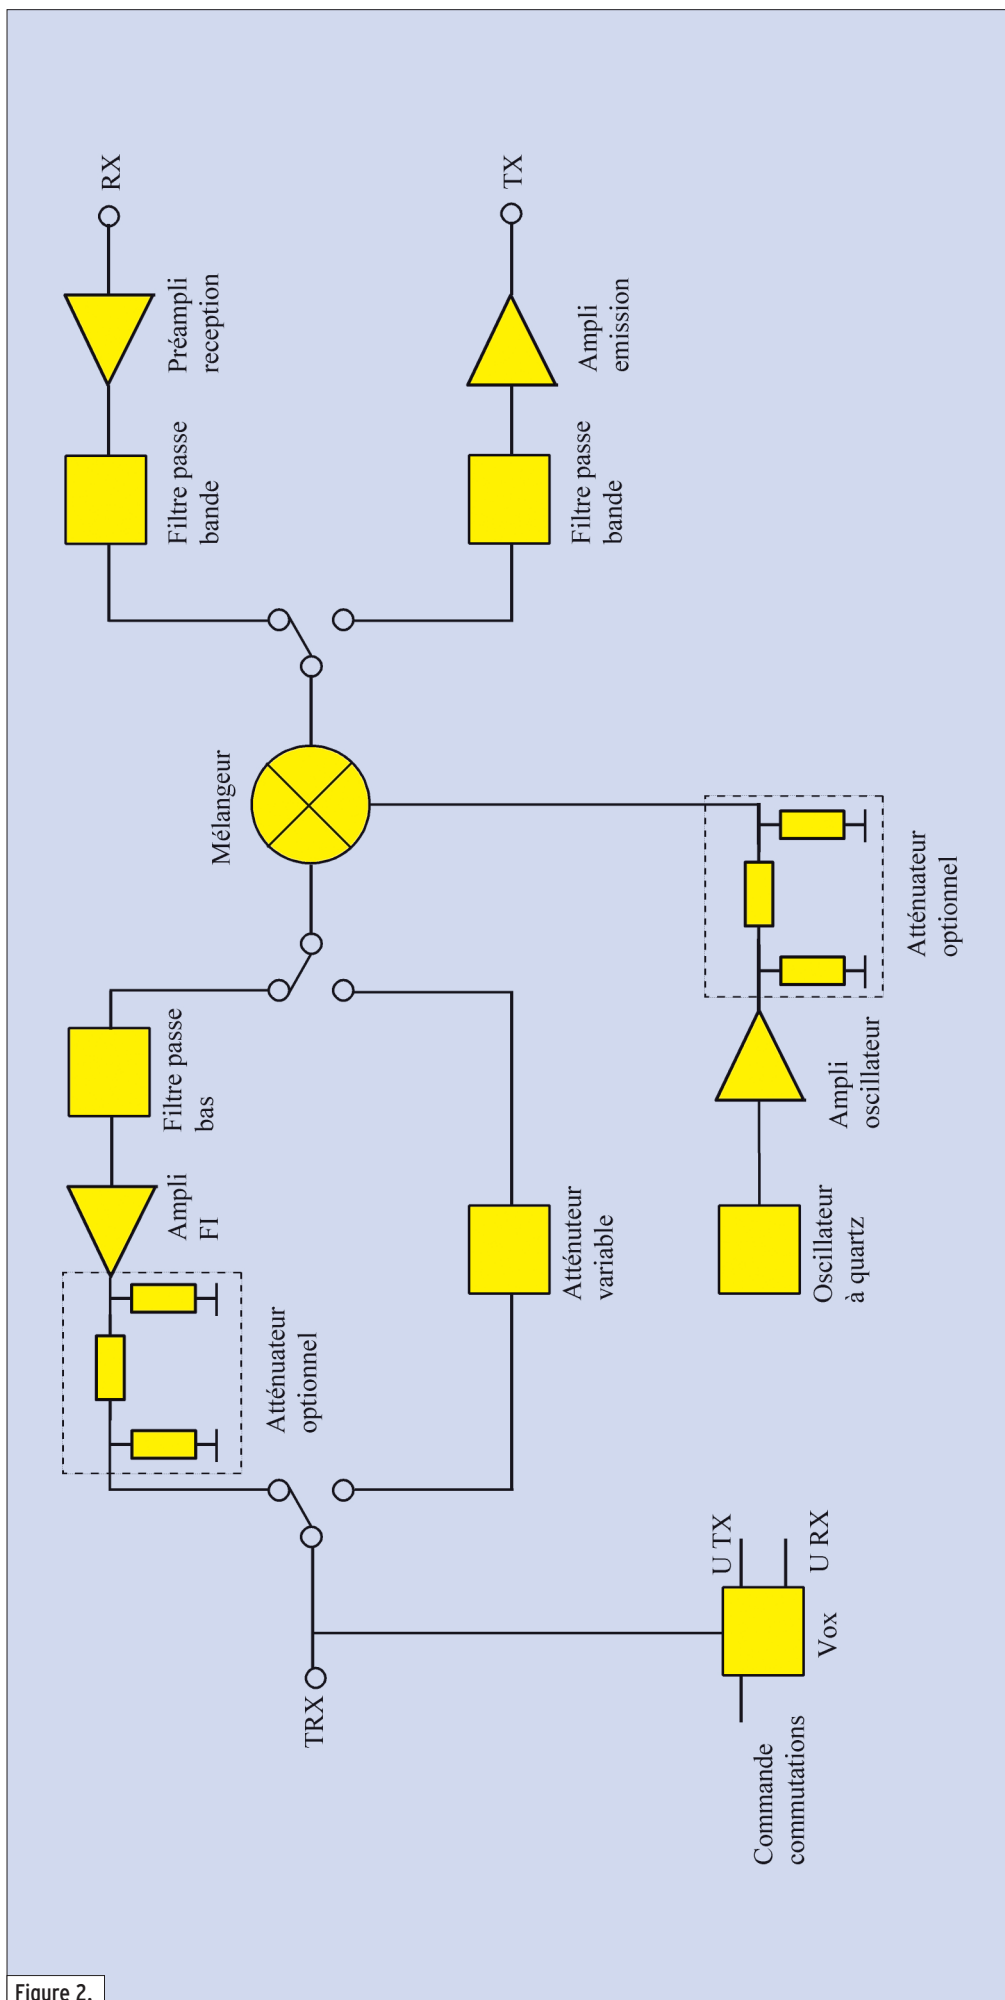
RX

Préampli reception

Filtre passe bande

TX

Ampli emission

Filtre passe bande

Mélangeur

Atténuateur optionnel

Filtre passe bas

Ampli FI

Atténuateur optionnel

Ampli oscillateur

Atténuateur variable

Oscillateur à quartz

TRX

U TX

U RX

Vox

Commande commutations

Figure 2.